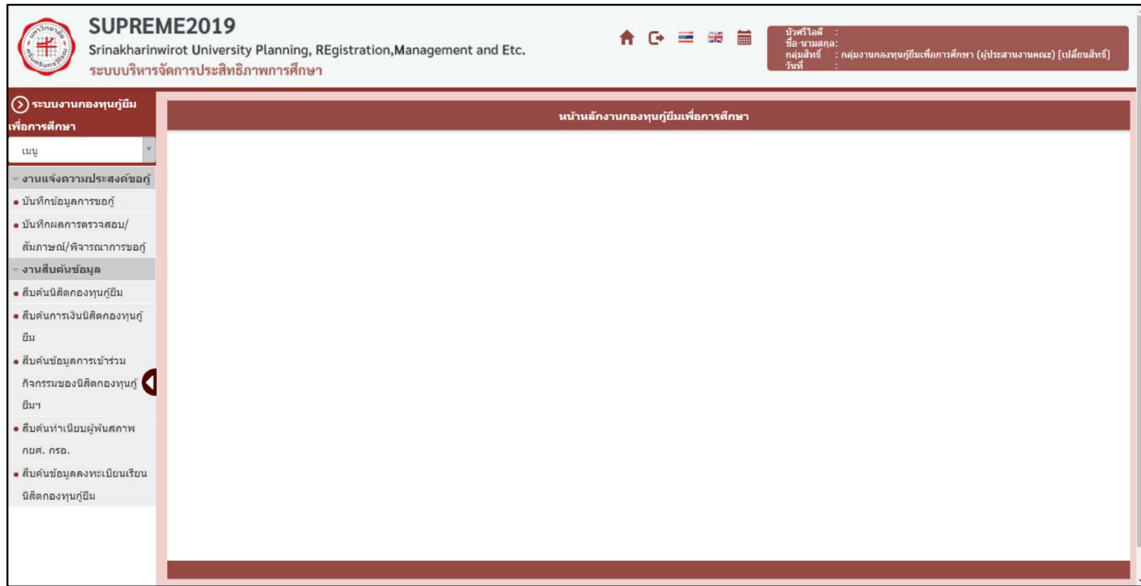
SUPREME2019
Srinakharinwirot University Planning, REgistration,Management and Etc.
ระบบบริหารจัดการประสิทธิภาพการศึกษา

บัวศรีไอดี :
ชื่อ-นามสกุล:
กลุ่มสิทธิ์ : กลุ่มงานกองทุนกู้ยืมเพื่อการศึกษา (ผู้ประสานงานคณะ) [เปลี่ยนสิทธิ์]
วันที่

ระบบงานกองทุนกู้ยืมเพื่อการศึกษา
เมนู
งานแจ้งความประสงค์ขอกู้
บันทึกข้อมูลการขอกู้
บันทึกผลการตรวจสอบ/สัมภาษณ์/พิจารณาการขอกู้
งานสืบค้นข้อมูล
สืบค้นนิสิตกองทุนกู้ยืม
สืบค้นการเงินนิสิตกองทุนกู้ยืม
สืบค้นข้อมูลการเข้าร่วมกิจกรรมของนิสิตกองทุนกู้ยืมฯ
สืบค้นทำเนียบผู้พ้นสภาพ กยศ. กรอ.
สืบค้นข้อมูลลงทะเบียนเรียนนิสิตกองทุนกู้ยืม

หน้าหลักงานกองทุนกู้ยืมเพื่อการศึกษา